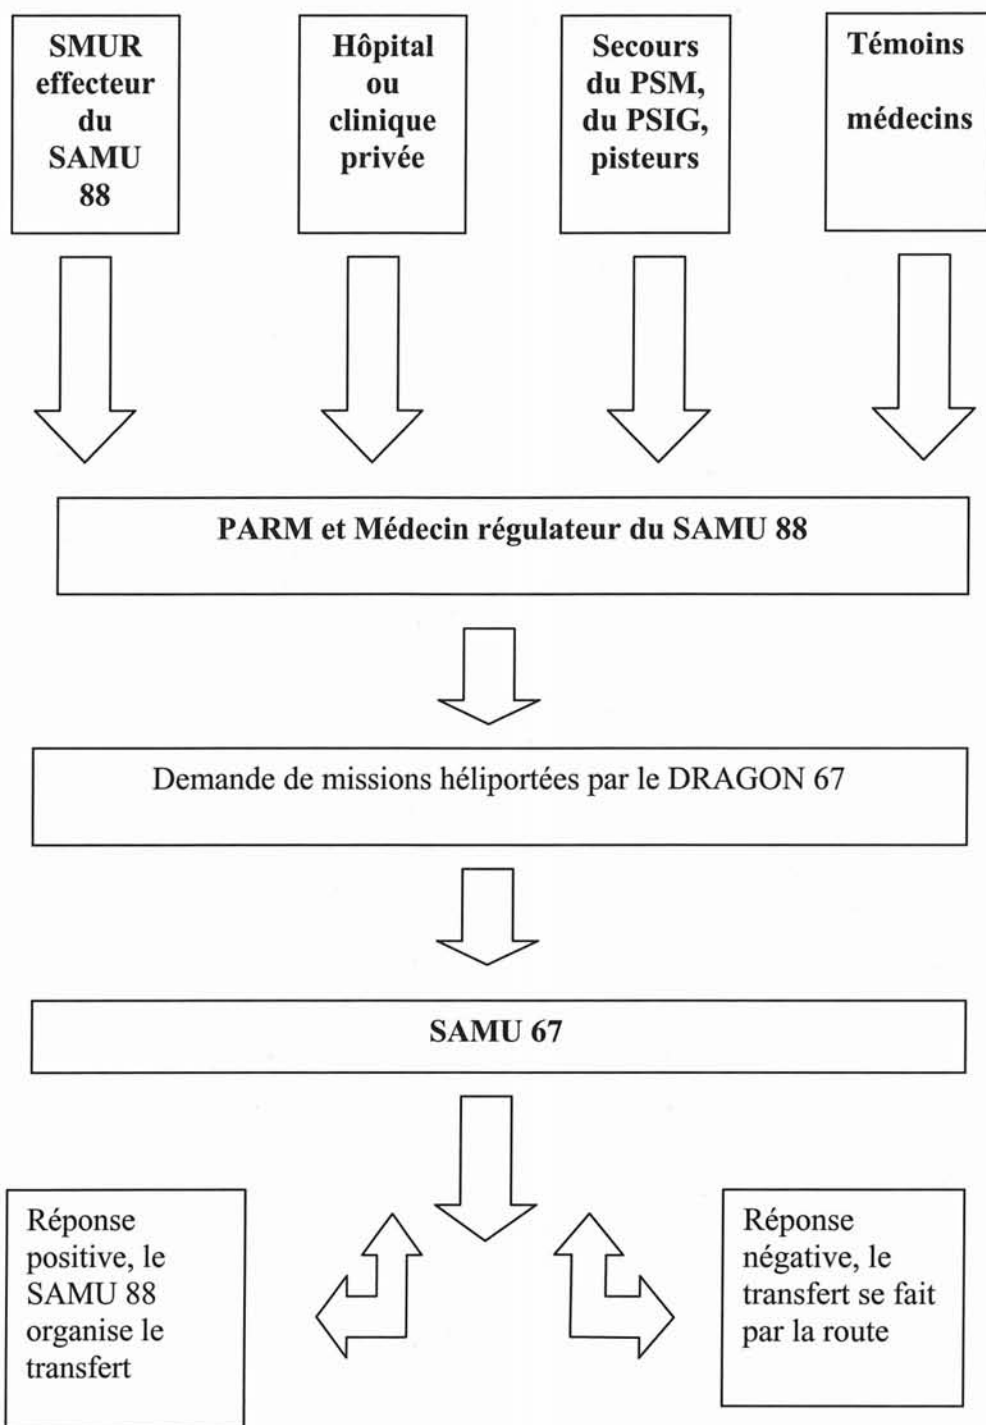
SMUR effecteur du SAMU 88

Hôpital ou clinique privée

Secours du PSM, du PSIG, pisteurs

Témoins

médecins

PARM et Médecin régulateur du SAMU 88

Demande de missions héliportées par le DRAGON 67

SAMU 67

Réponse positive, le SAMU 88 organise le transfert

Réponse négative, le transfert se fait par la route